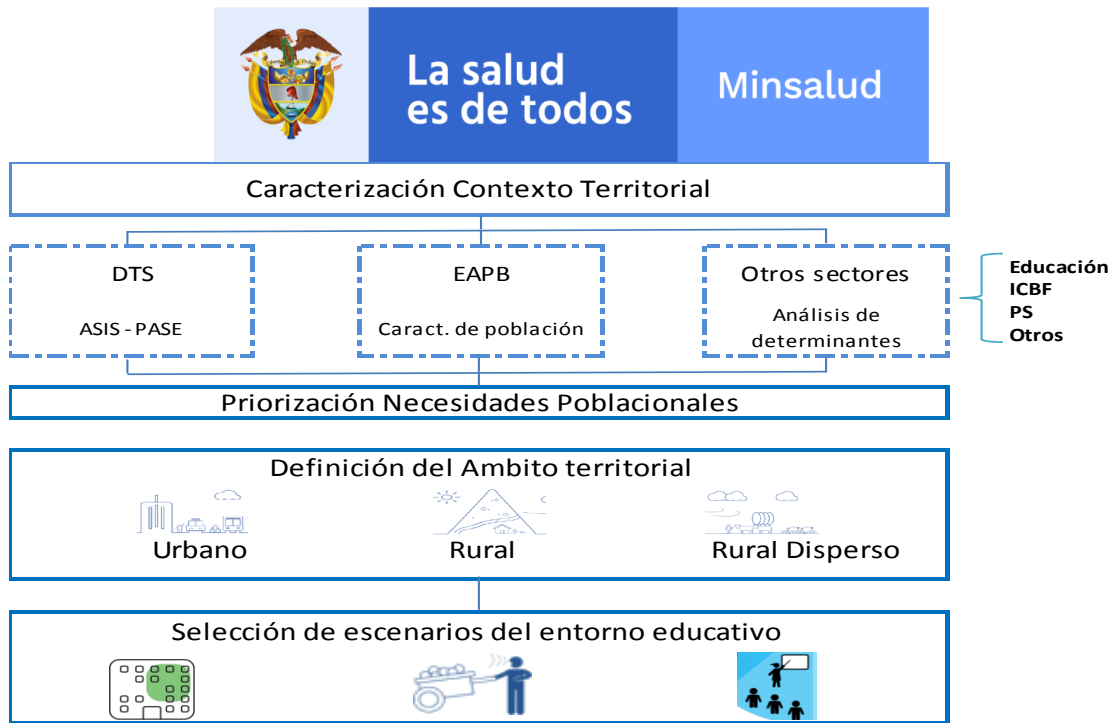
La salud es de todos

Minsalud

Caracterización Contexto Territorial

DTS

ASIS - PASE

EAPB

Caract. de población

Otros sectores

Análisis de determinantes

Educación
ICBF
PS
Otros

Priorización Necesidades Poblacionales

Definición del Ambito territorial

Urbano

Rural

Rural Disperso

Selección de escenarios del entorno educativo